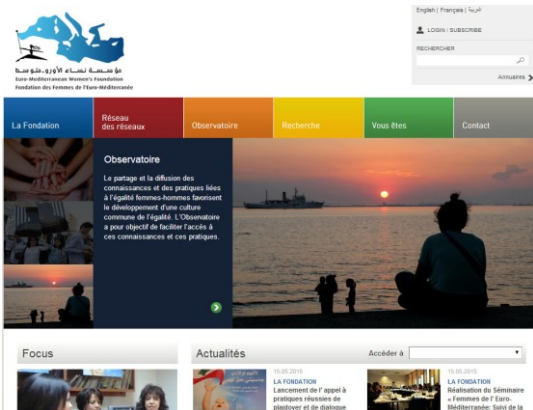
مؤسسة نساء الأورو-متوسط
Euro-Mediterranean Women's Foundation
Fondation des Femmes de l'Euro-Méditerranée

English | Français | العربية

LOGIN | SUBSCRIBE

RECHERCHER

Annuaires

La Fondation
Réseau des réseaux
Observatoire
Recherche
Vous êtes
Contact

Observatoire

Le partage et la diffusion des connaissances et des pratiques liées à l'égalité femmes-hommes favorisent le développement d'une culture commune de l'égalité. L'Observatoire a pour objectif de faciliter l'accès à ces connaissances et ces pratiques.

Focus

Actualités

Accéder à

15.05.2015
LA FONDATION
Lancement de l' appel à pratiques réussies de plaidoyer et de dialogue

15.05.2015
LA FONDATION
Réalisation du Séminaire « Femmes de l'Euro-Méditerranée: Suivi de la